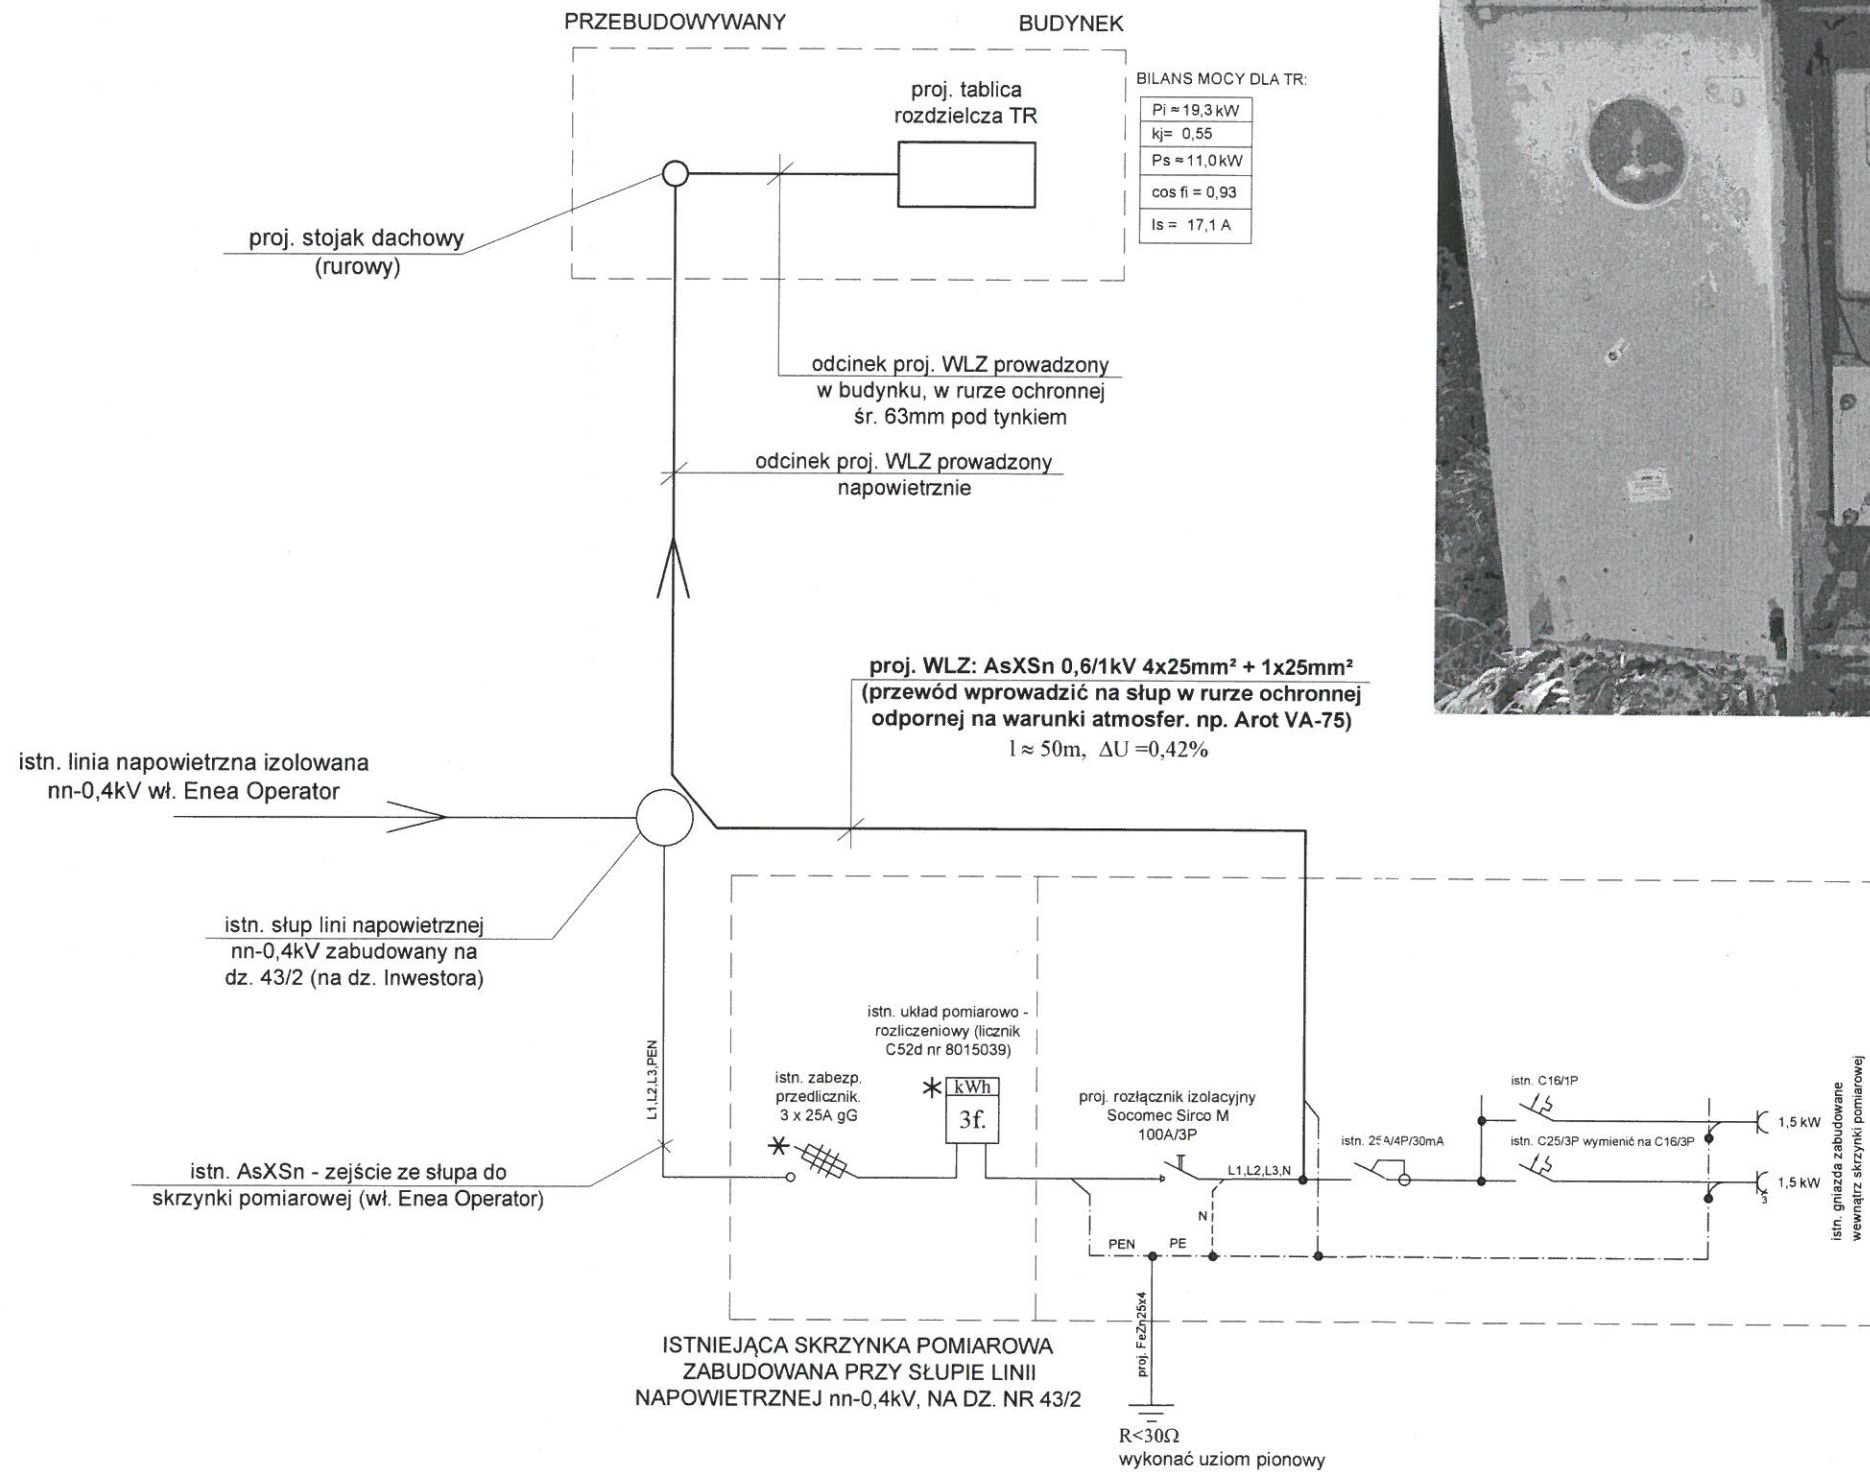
PRZEBUDOWYWANY BUDYNEK

proj. tablica rozdzielcza TR

BILANS MOCY DLA TR:

| Pi ≈ 19,3 kW |
|---|
| kj= 0,55 |
| Ps ≈ 11,0 kW |
| cos fi = 0,93 |
| Is = 17,1 A |

proj. stojak dachowy (rurowy)

odcinek proj. WLZ prowadzony w budynku, w rurze ochronnej śr. 63mm pod tynkiem

odcinek proj. WLZ prowadzony napowietrznie

proj. WLZ: AsXSn 0,6/1kV 4x25mm² + 1x25mm² (przewód wprowadzić na słup w rurze ochronnej odpornej na warunki atmosfer. np. Arot VA-75)
$l \approx 50m, \Delta U = 0,42\%$

istn. linia napowietrzna izolowana nn-0,4kV wł. Enea Operator

istn. słup lini napowietrznej nn-0,4kV zabudowany na dz. 43/2 (na dz. Inwestora)

L1,L2,L3,PEN

istn. układ pomiarowo - rozliczeniowy (licznik C52d nr 8015039)

istn. zabezp. przedlicznik. 3 x 25A gG

kWh
3f.

proj. rozłącznik izolacyjny Socomec Sirco M 100A/3P

L1,L2,L3,N

istn. 25A/4P/30mA

istn. C16/1P

istn. C25/3P wymienić na C16/3P

1,5 kW

1,5 kW

istn. gniazda zabudowane wewnątrz skrzynki pomiarowej

istn. AsXSn - zejście ze słupa do skrzynki pomiarowej (wł. Enea Operator)

N

PEN PE

proj. FeZn25x4

ISTNIEJĄCA SKRZYNKA POMIAROWA ZABUDOWANA PRZY SŁUPIE LINII NAPOWIETRZNEJ nn-0,4kV, NA DZ. NR 43/2

R<30Ω
wykonać uziom pionowy